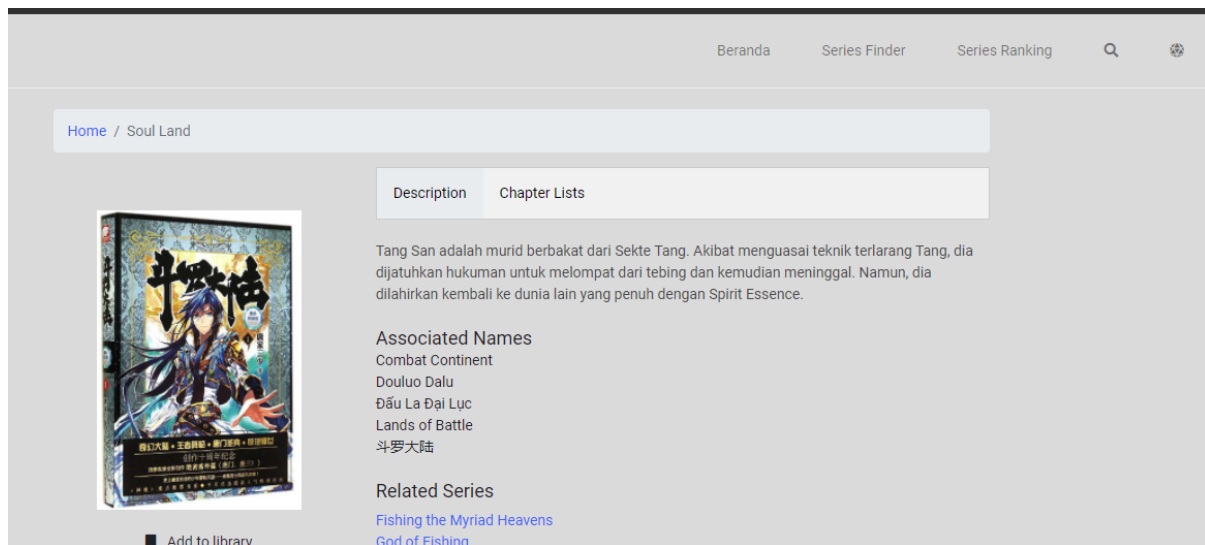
Beranda Series Finder Series Ranking

Home / Soul Land

Description Chapter Lists

斗罗大陆

Tang San adalah murid berbakat dari Sekte Tang. Akibat menguasai teknik terlarang Tang, dia dijatuhkan hukuman untuk melompat dari tebing dan kemudian meninggal. Namun, dia dilahirkan kembali ke dunia lain yang penuh dengan Spirit Essence.

Associated Names
Combat Continent
Douluo Dalu
Đấu La Đại Lục
Lands of Battle
斗罗大陆

Related Series
Fishing the Myriad Heavens
God of Fishing

Add to library